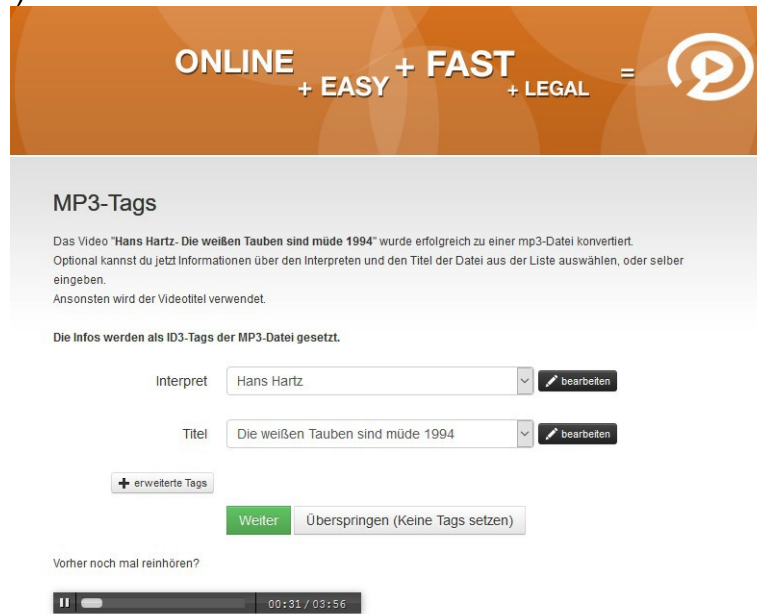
ONLINE + EASY + FAST + LEGAL =

MP3-Tags

Das Video "**Hans Hartz- Die weißen Tauben sind müde 1994**" wurde erfolgreich zu einer mp3-Datei konvertiert. Optional kannst du jetzt Informationen über den Interpreten und den Titel der Datei aus der Liste auswählen, oder selber eingeben.
Ansonsten wird der Videotitel verwendet.

**Die Infos werden als ID3-Tags der MP3-Datei gesetzt.**

Interpret Hans Hartz bearbeiten

Titel Die weißen Tauben sind müde 1994 bearbeiten

+ erweiterte Tags

Weiter Überspringen (Keine Tags setzen)

Vorher noch mal reinhören?

00:31 / 03:56